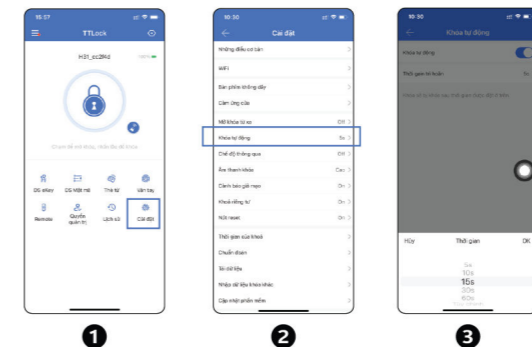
15:37

TTLock

H31_cc2Ff4

100%

Chạm để mở khóa, nhấn lâu để khóa

Gửi eKey

Gửi Mật mã

Thẻ từ

Vân tay

Remote

Quyền quản trị

Lịch sử

Cài đặt

❶

10:30

Cài đặt

Những điều cơ bản

WiFi

Bàn phím không dây

Cảm ứng cửa

Mở khóa từ xa

Off

Khóa tự động

5s

Chế độ thông qua

Off

Âm thanh khóa

Cao

Cảnh báo giả mạo

On

Khóa riêng tư

On

Nút reset

On

Thời gian của khoá

Chuẩn đoán

Tải dữ liệu

Nhập dữ liệu khoá khác

Cập nhật phần mềm

❷

10:30

Khóa tự động

Khóa tự động

Thời gian trì hoãn

5s

Hủy

Thời gian

OK

5s

10s

15s

30s

60s

❸